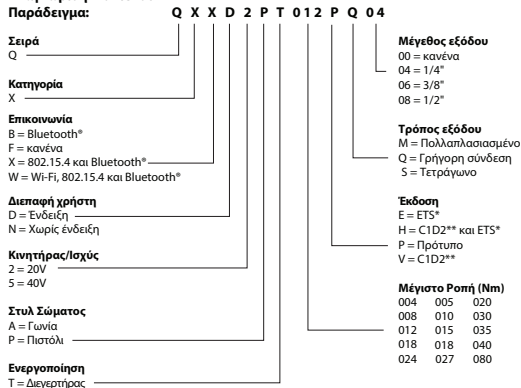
Παράδειγμα: Q X X D 2 P T 012 P Q 04

Σειρά
Q

Κατηγορία
X

Επικοινωνία
B = Bluetooth®
F = κανένα
X = 802.15.4 και Bluetooth®
W = Wi-Fi, 802.15.4 και Bluetooth®

Διεπαφή χρήστη
D = Ένδειξη
N = Χωρίς ένδειξη

Κινητήρας/Ισχύς
2 = 20V
5 = 40V

Στυλ Σώματος
A = Γωνία
P = Πιστόλι

Ενεργοποίηση
T = Διεγερτήρας

Μέγεθος εξόδου
00 = κανένα
04 = 1/4"
06 = 3/8"
08 = 1/2"

Τρόπος εξόδου
M = Πολλαπλασιασμένο
Q = Γρήγορη σύνδεση
S = Τετράγωνο

Έκδοση
E = ETS*
H = C1D2** και ETS*
P = Πρότυπο
V = C1D2**

Μέγιστο Ροπή (Nm)

| 004 | 005 | 020 |
|---|---|---|
| 008 | 010 | 030 |
| 012 | 015 | 035 |
| 018 | 018 | 040 |
| 024 | 027 | 080 |